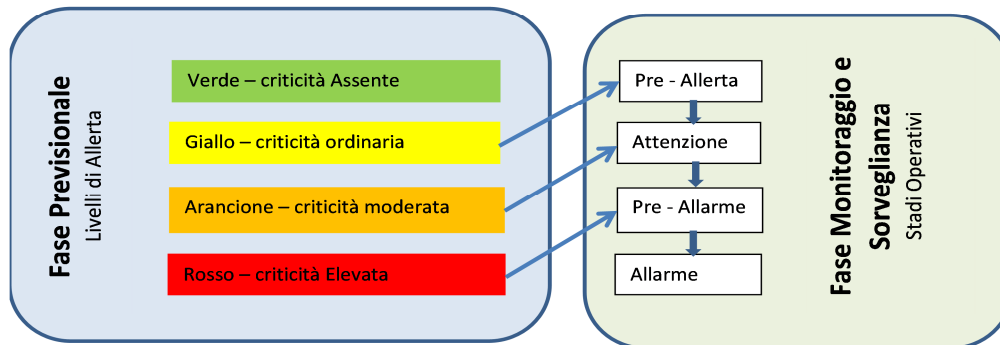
Fase Previsionale
Livelli di Allerta

Verde – criticità Assente

Giallo – criticità ordinaria

Arancione – criticità moderata

Rosso – criticità Elevata

Pre - Allerta

Attenzione

Pre - Allarme

Allarme

Fase Monitoraggio e Sorveglianza
Stadi Operativi